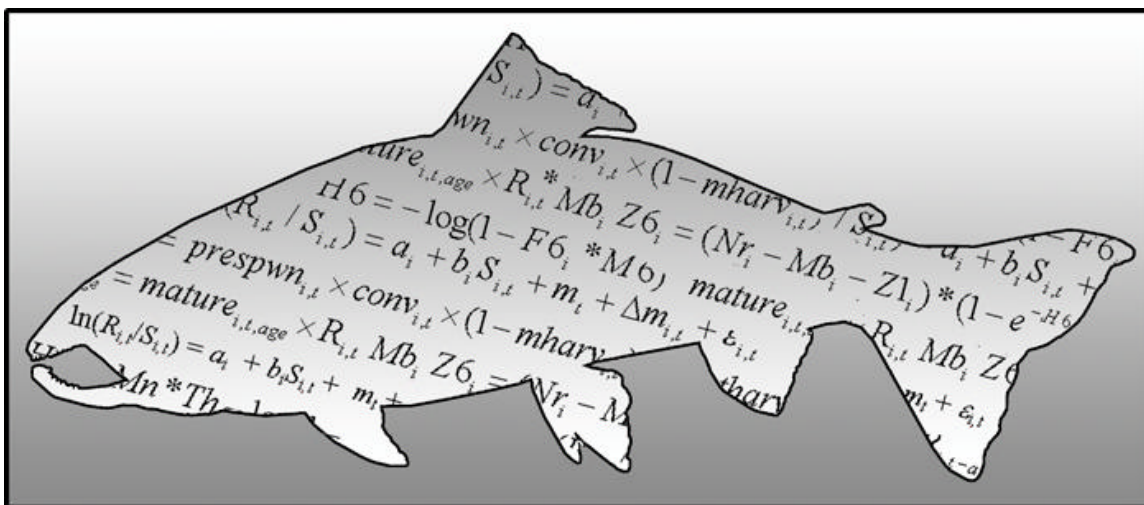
$S_{i,t}) = a_i$

$wn_{i,t} \times conv_{i,t} \times (1 - mharv_{i,t}) / S$

$ature_{i,t,age} \times R_{i,t} * Mb_i \; Z6_i = (Nr_i - Mb_i - Z1_i) * (1 - e^{-H6}$

$H6 = -\log(1 - F6_i * M6)$

$(R_{i,t} / S_{i,t}) = a_i + b_i S_{i,t} + m_i + \Delta m_{i,t} + \varepsilon_{i,t}$

$a_i + b_i S_{i,t} +$

$F6$

$= prespwn_{i,t} \times conv_{i,t} \times (1 - mharv$

$mature_{i,t,}$

$= mature_{i,t,age} \times R_{i,t} \; Mb_i \; Z6_i = (Nr_i - M$

$R_{i,t} \; Mb_i \; Z$

$\ln(R_{i,t}/S_{i,t}) = a_i + b_i S_{i,t} + m_i +$

$Mn * Th$

$harv$

$m_i + \varepsilon_{i,t}$

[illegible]